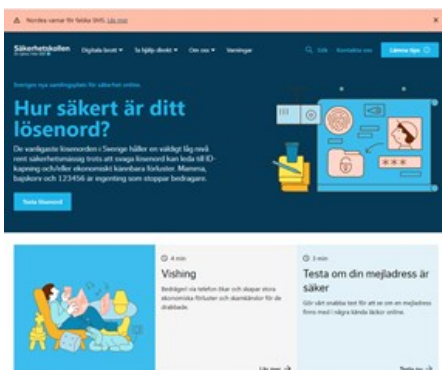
Nordea varnar för falska SMS. Läs mer

Säkerhetskollen

Digitala brott ▾ Få hjälp direkt ▾ Om oss ▾ Varningar

Sök Kontakta oss Lämna tips

Sveriges nya samlingsplats för säkerhet online

Hur säkert är ditt lösenord?

De vanligaste lösenorden i Sverige håller en väldigt låg nivå rent säkerhetsmässigt trots att svaga lösenord kan leda till ID-kapning och/eller ekonomiskt kännbara förluster. Mamma, bajskorv och 123456 är ingenting som stoppar bedragare.

Testa lösenord

4 min

Vishing

Bedrägeri via telefon ökar och skapar stora ekonomiska förluster och skamkänslor för de drabbade.

Läs mer

3 min

Testa om din mejladress är säker

Gör vårt snabba test för att se om en mejladress finns med i några kända läckor online.

Testa nu